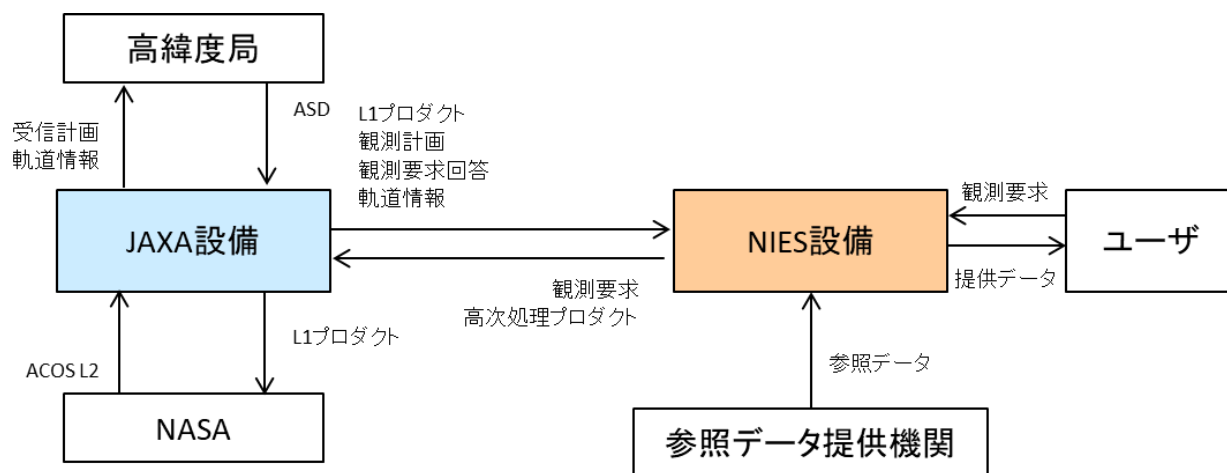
高緯度局

受信計画
軌道情報

ASD

L1プロダクト
観測計画
観測要求回答
軌道情報

JAXA設備

NIES設備

観測要求

ユーザ

提供データ

観測要求
高次処理プロダクト

L1プロダクト

ACOS L2

NASA

参照データ

参照データ提供機関